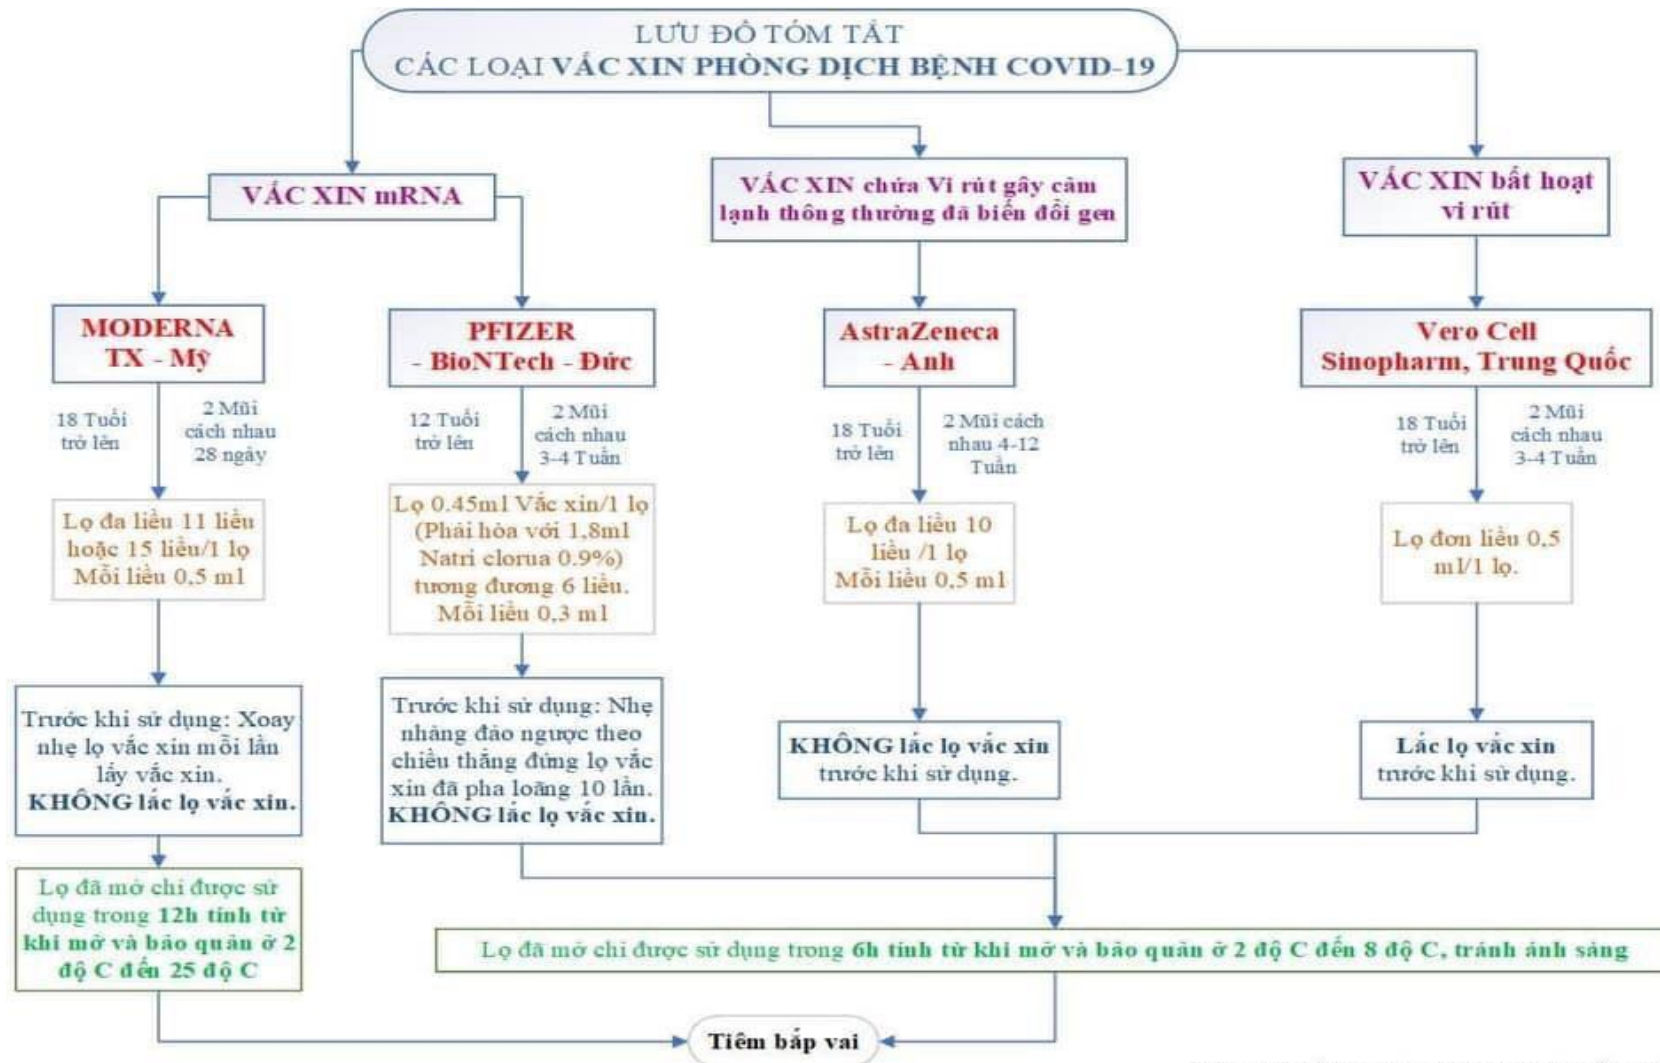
LƯU ĐỒ TÓM TẮT
CÁC LOẠI VẮC XIN PHÒNG DỊCH BỆNH COVID-19

VẮC XIN mRNA

VẮC XIN chứa Vi rút gây cảm lạnh thông thường đã biến đổi gen

VẮC XIN bất hoạt vi rút

MODERNA
TX - Mỹ

18 Tuổi trở lên

2 Mũi cách nhau 28 ngày

Lọ đa liều 11 liều hoặc 15 liều/1 lọ
Mỗi liều 0,5 ml

Trước khi sử dụng: Xoay nhẹ lọ vắc xin mỗi lần lấy vắc xin.
KHÔNG lắc lọ vắc xin.

Lọ đã mở chỉ được sử dụng trong 12h tính từ khi mở và bảo quản ở 2 độ C đến 25 độ C

PFIZER
- BioNTech - Đức

12 Tuổi trở lên

2 Mũi cách nhau 3-4 Tuần

Lọ 0.45ml Vắc xin/1 lọ (Phải hòa với 1,8ml Natri clorua 0.9%) tương đương 6 liều.
Mỗi liều 0,3 ml

Trước khi sử dụng: Nhẹ nhàng đảo ngược theo chiều thẳng đứng lọ vắc xin đã pha loãng 10 lần.
KHÔNG lắc lọ vắc xin.

AstraZeneca
- Anh

18 Tuổi trở lên

2 Mũi cách nhau 4-12 Tuần

Lọ đa liều 10 liều /1 lọ
Mỗi liều 0,5 ml

KHÔNG lắc lọ vắc xin trước khi sử dụng.

Vero Cell
Sinopharm, Trung Quốc

18 Tuổi trở lên

2 Mũi cách nhau 3-4 Tuần

Lọ đơn liều 0,5 ml/1 lọ.

Lắc lọ vắc xin trước khi sử dụng.

Lọ đã mở chỉ được sử dụng trong 6h tính từ khi mở và bảo quản ở 2 độ C đến 8 độ C, tránh ánh sáng

Tiêm bắp vai